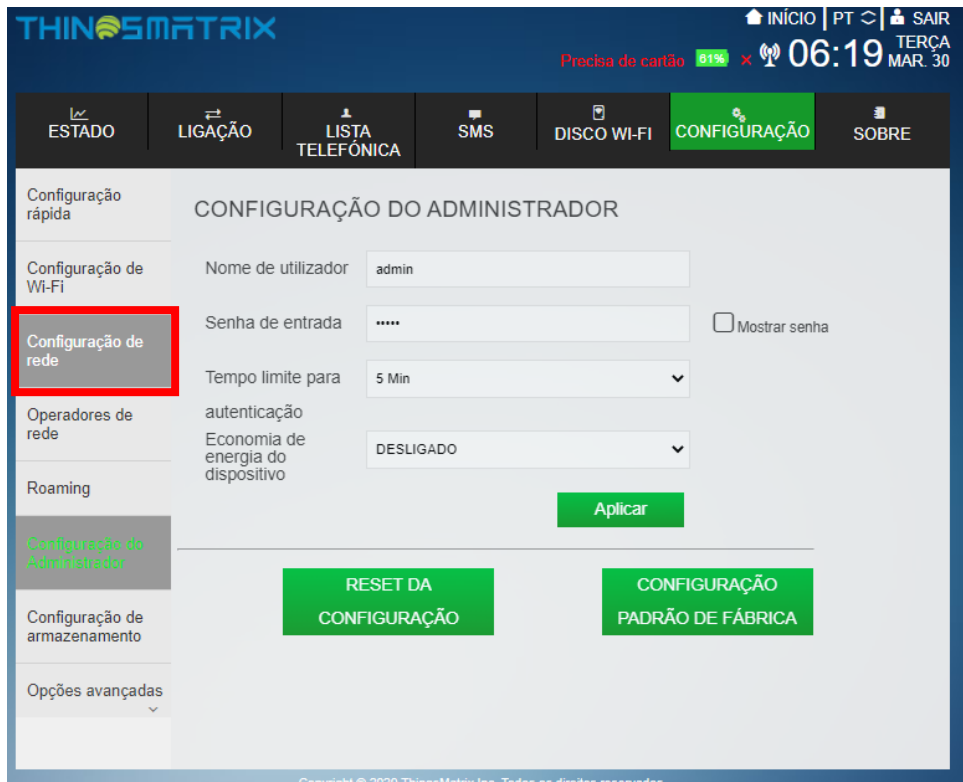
THINGSMATRIX

INÍCIO | PT | SAIR

Precisa de cartão 61% × 06:19 TERÇA MAR. 30

ESTADO
LIGAÇÃO
LISTA TELEFÓNICA
SMS
DISCO WI-FI
CONFIGURAÇÃO
SOBRE

Configuração rápida
Configuração de Wi-Fi
Configuração de rede
Operadores de rede
Roaming
Configuração do Administrador
Configuração de armazenamento
Opções avançadas

CONFIGURAÇÃO DO ADMINISTRADOR

Nome de utilizador admin
Senha de entrada ••••• Mostrar senha
Tempo limite para autenticação 5 Min
Economia de energia do dispositivo DESLIGADO

Aplicar

RESET DA CONFIGURAÇÃO
CONFIGURAÇÃO PADRÃO DE FÁBRICA

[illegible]